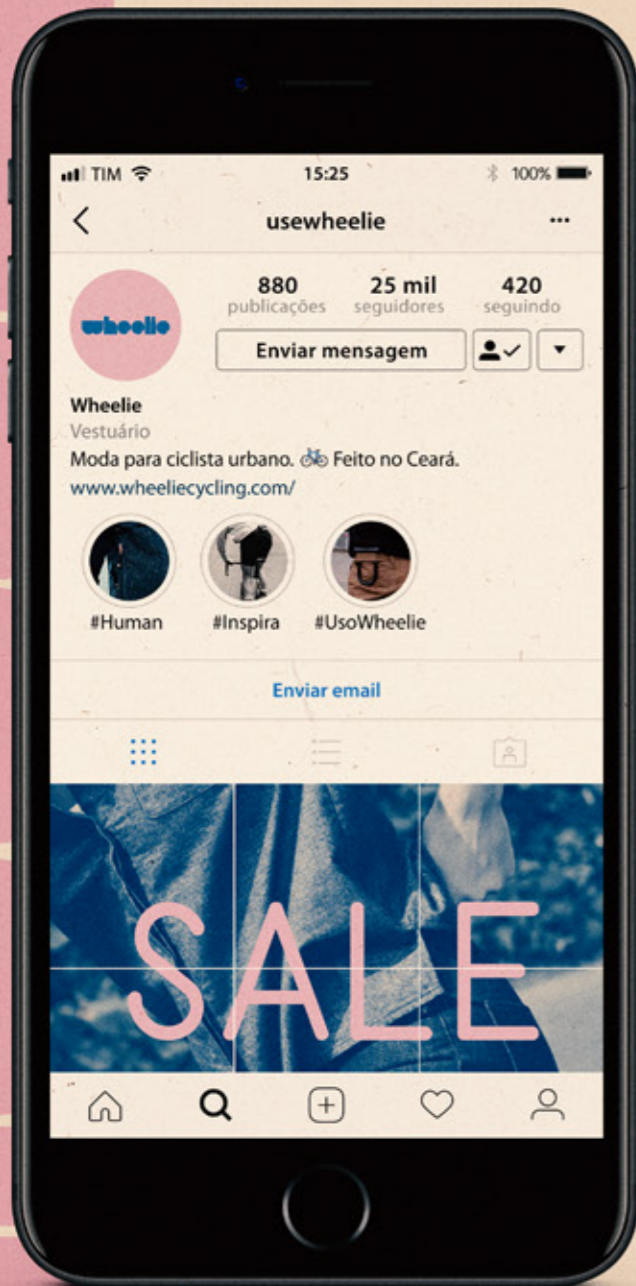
TIM 15:25 100%

usewheelie ···

wheelie

880 publicações
25 mil seguidores
420 seguindo

Enviar mensagem

Wheelie
Vestuário
Moda para ciclista urbano. 🚲 Feito no Ceará.
www.wheeliecycling.com/

#Human #Inspira #UsoWheelie

Enviar email

SALE